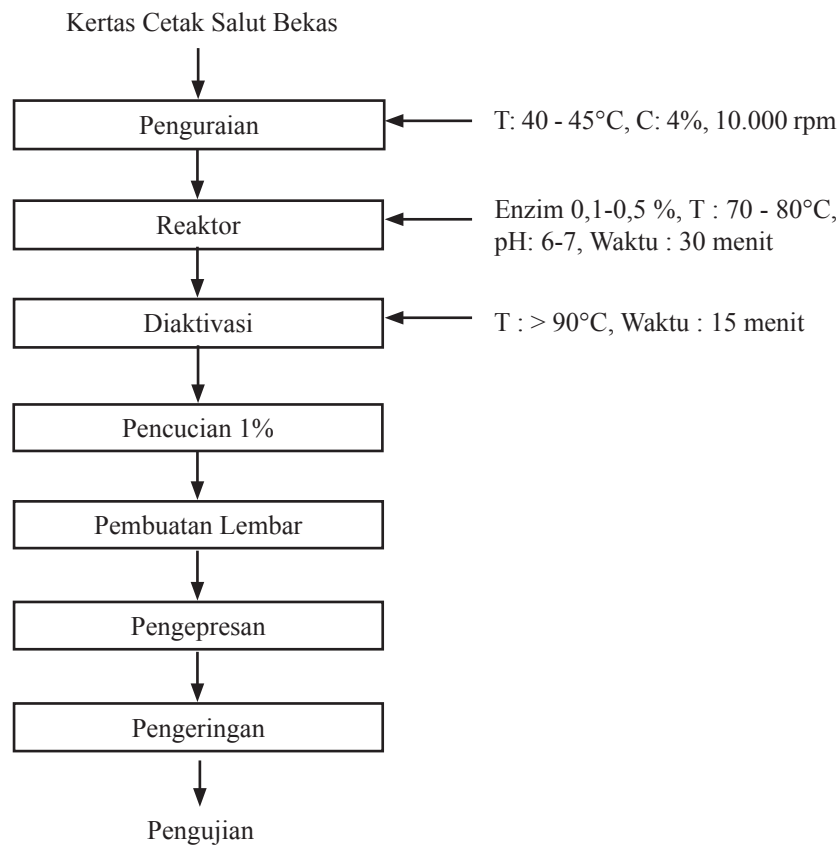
Kertas Cetak Salut Bekas

Penguraian

T: 40 - 45°C, C: 4%, 10.000 rpm

Reaktor

Enzim 0,1-0,5 %, T : 70 - 80°C, pH: 6-7, Waktu : 30 menit

Diaktivasi

T : > 90°C, Waktu : 15 menit

Pencucian 1%

Pembuatan Lembar

Pengepresan

Pengeringan

Pengujian